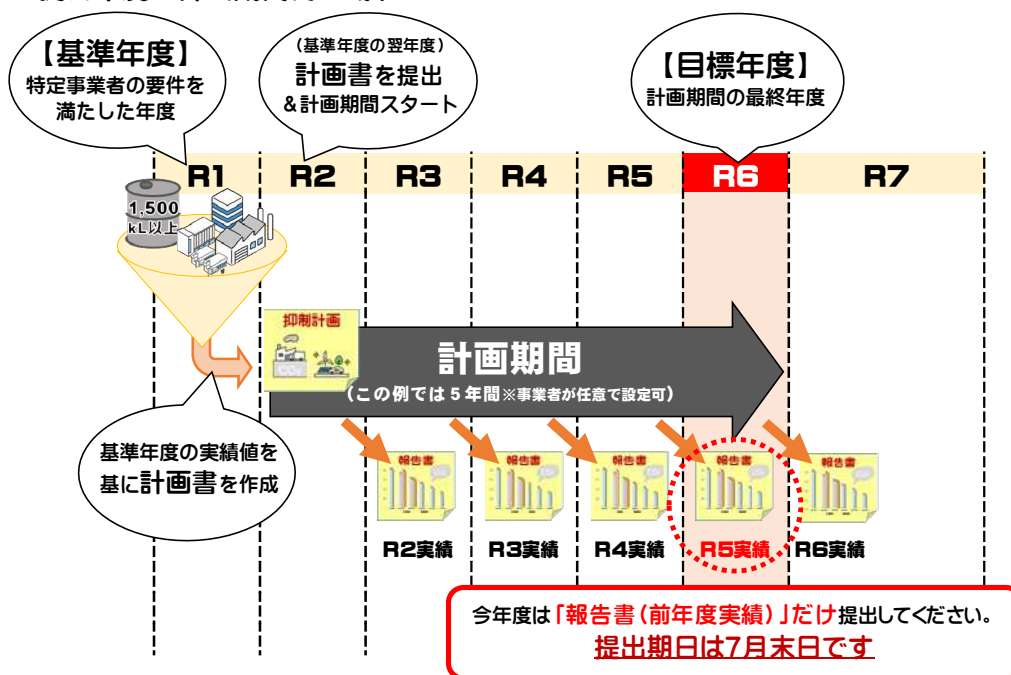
【基準年度】
特定事業者の要件を満たした年度

（基準年度の翌年度）
計画書を提出
&計画期間スタート

【目標年度】
計画期間の最終年度

| R1 | R2 | R3 | R4 | R5 | R6 | R7 |
|---|---|---|---|---|---|---|

1,500 kL以上

抑制計画

計画期間
（この例では5年間※事業者が任意で設定可）

基準年度の実績値を基に計画書を作成

報告書 報告書 報告書 報告書 報告書

R2実績 R3実績 R4実績 R5実績 R6実績

今年度は「報告書（前年度実績）」だけ提出してください。
提出期日は7月末日です